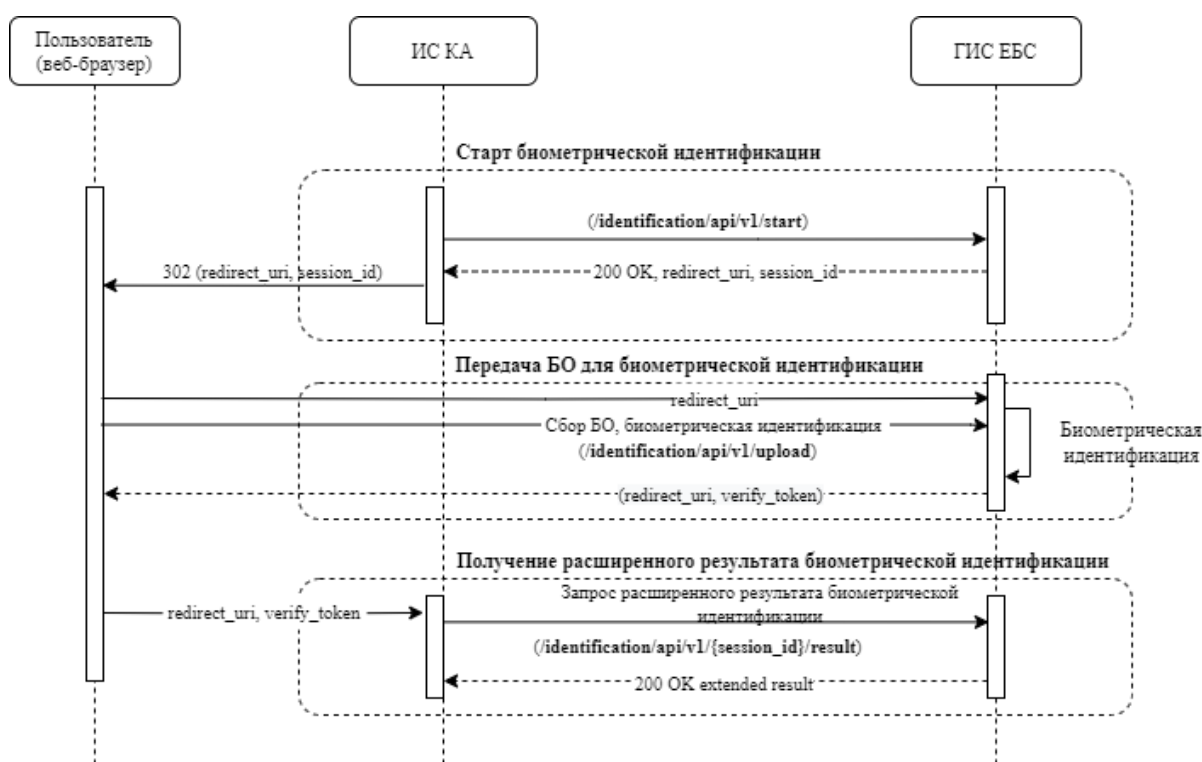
Пользователь (веб-браузер)

ИС КА

ГИС ЕБС

Старт биометрической идентификации

(/identification/api/v1/start)

302 (redirect_uri, session_id)

200 OK, redirect_uri, session_id

Передача БО для биометрической идентификации

redirect_uri

Сбор БО, биометрическая идентификация (/identification/api/v1/upload)

Биометрическая идентификация

(redirect_uri, verify_token)

Получение расширенного результата биометрической идентификации

redirect_uri, verify_token

Запрос расширенного результата биометрической идентификации

(/identification/api/v1/{session_id}/result)

200 OK extended result